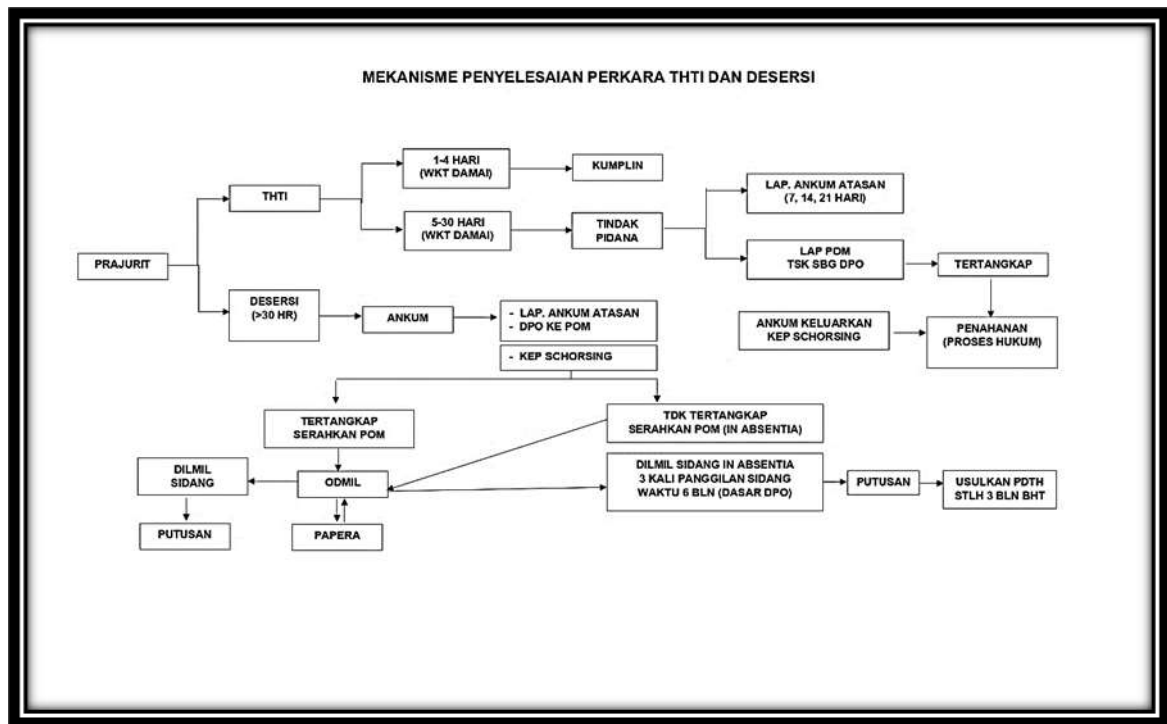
MEKANISME PENYELESAIAN PERKARA THTI DAN DESERSI

PRAJURIT

THTI

1-4 HARI (WKT DAMAI)

KUMPLIN

5-30 HARI (WKT DAMAI)

TINDAK PIDANA

LAP. ANKUM ATASAN (7, 14, 21 HARI)

LAP POM TSK SBG DPO

TERTANGKAP

DESERSI (>30 HR)

ANKUM

- LAP. ANKUM ATASAN
- DPO KE POM

- KEP SCHORSING

ANKUM KELUARKAN KEP SCHORSING

PENAHANAN (PROSES HUKUM)

TERTANGKAP SERAHKAN POM

TDK TERTANGKAP SERAHKAN POM (IN ABSENTIA)

DILMIL SIDANG

ODMIL

DILMIL SIDANG IN ABSENTIA 3 KALI PANGGILAN SIDANG WAKTU 6 BLN (DASAR DPO)

PUTUSAN

USULKAN PDTH STLH 3 BLN BHT

PUTUSAN

PAPERA